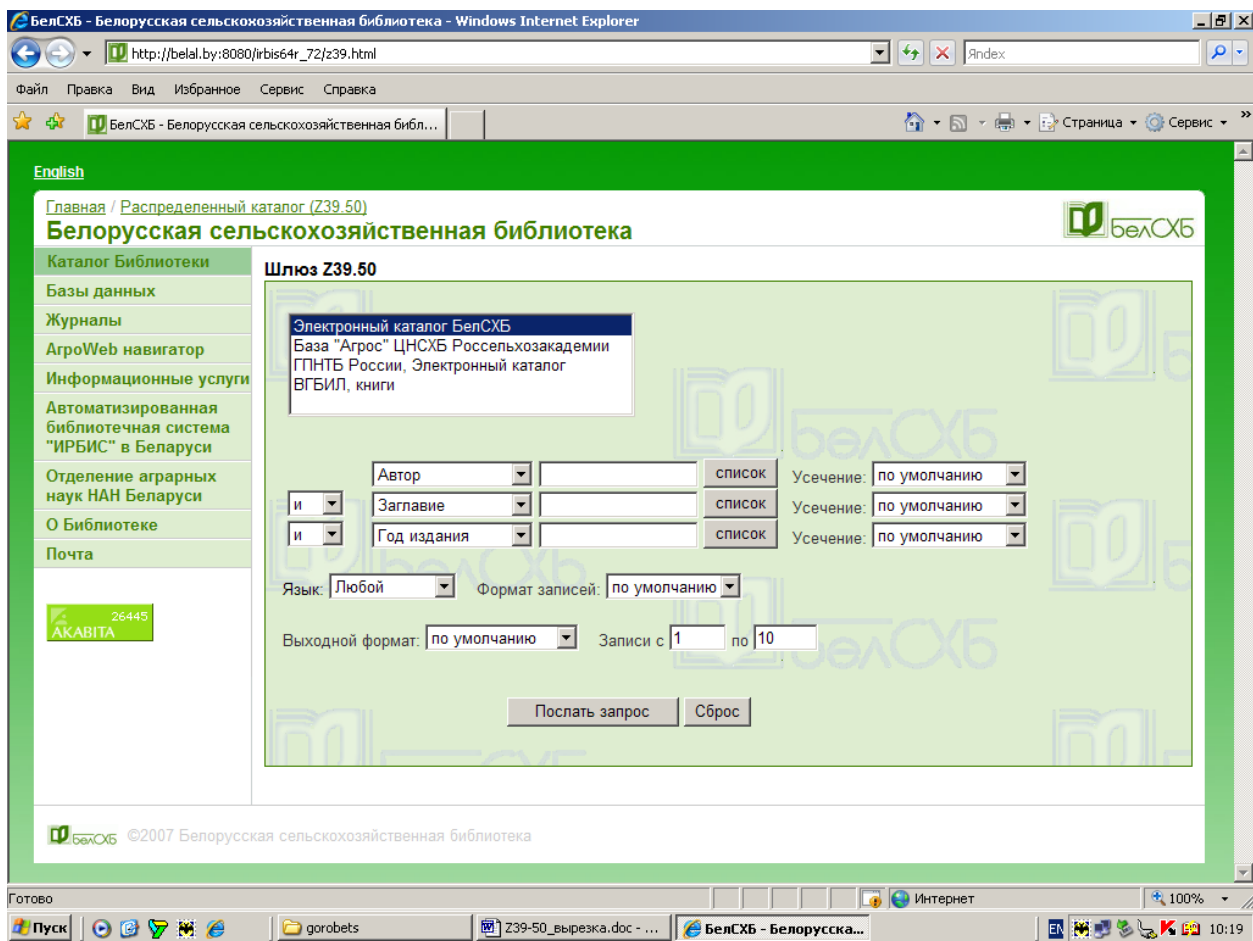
БелСХБ - Белорусская сельскохозяйственная библиотека - Windows Internet Explorer

http://belal.by:8080/irbis64r_72/z39.html

Яndex

Файл Правка Вид Избранное Сервис Справка

БелСХБ - Белорусская сельскохозяйственная библ...

Страница Сервис

English

Главная / Распределенный каталог (Z39.50)

Белорусская сельскохозяйственная библиотека

белСХБ

Каталог Библиотеки
Базы данных
Журналы
АгроWeb навигатор
Информационные услуги
Автоматизированная библиотечная система "ИРБИС" в Беларуси
Отделение аграрных наук НАН Беларуси
О Библиотеке
Почта

AKABITA 26445

Шлюз Z39.50

Электронный каталог БелСХБ
База "Агрос" ЦНСХБ Россельхозакадемии
ГПНТБ России, Электронный каталог
ВГБИЛ, книги

Автор список Усечение: по умолчанию
и Заглавие список Усечение: по умолчанию
и Год издания список Усечение: по умолчанию

Язык: Любой Формат записей: по умолчанию

Выходной формат: по умолчанию Записи с 1 по 10

Послать запрос Сброс

белСХБ ©2007 Белорусская сельскохозяйственная библиотека

Готово Интернет 100%

Пуск gorobets Z39-50_вырезка.doc - ... БелСХБ - Белорусска... EN 10:19